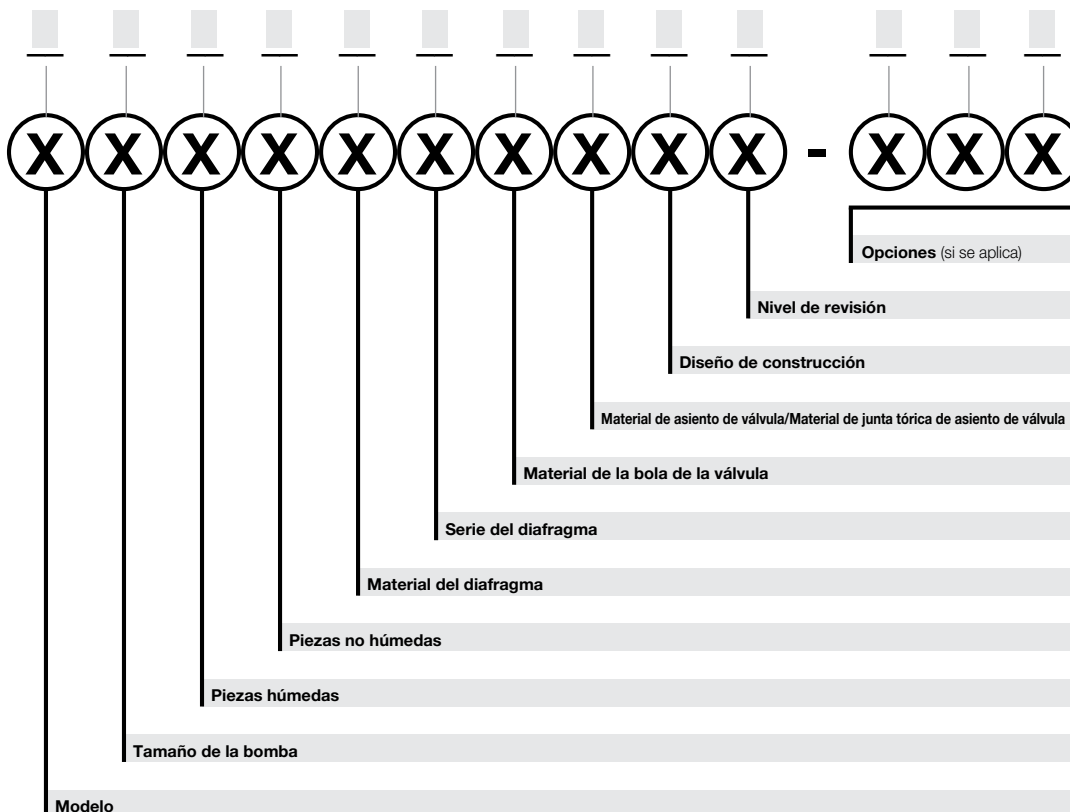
X X X X X X X X X X - X X X

Opciones (si se aplica)

Nivel de revisión

Diseño de construcción

Material de asiento de válvula/Material de junta tórica de asiento de válvula

Material de la bola de la válvula

Serie del diafragma

Material del diafragma

Piezas no húmedas

Piezas húmedas

Tamaño de la bomba

Modelo